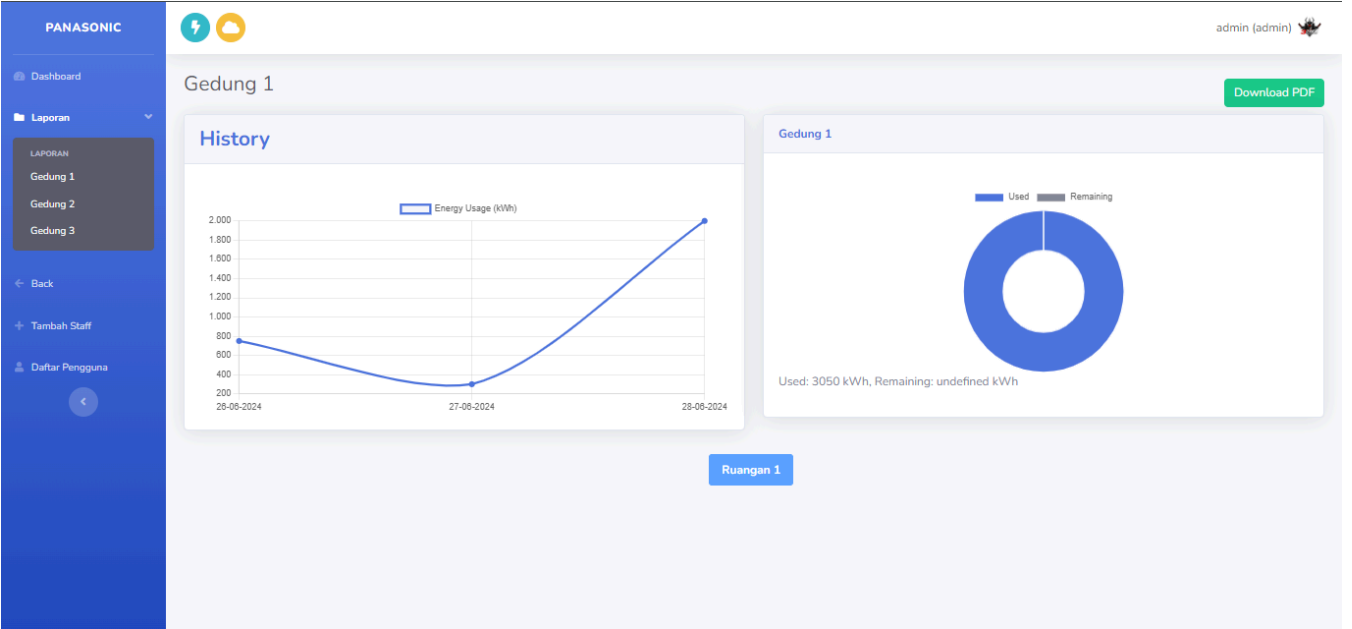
PANASONIC

Dashboard

Laporan

LAPORAN

Gedung 1

Gedung 2

Gedung 3

Back

Tambah Staff

Daftar Pengguna

admin (admin)

Gedung 1

Download PDF

History

Energy Usage (kWh)

2.000
1.800
1.600
1.400
1.200
1.000
800
600
400
200

26-06-2024
27-06-2024
28-06-2024

Gedung 1

Used
Remaining

Used: 3050 kWh, Remaining: undefined kWh

Ruangan 1